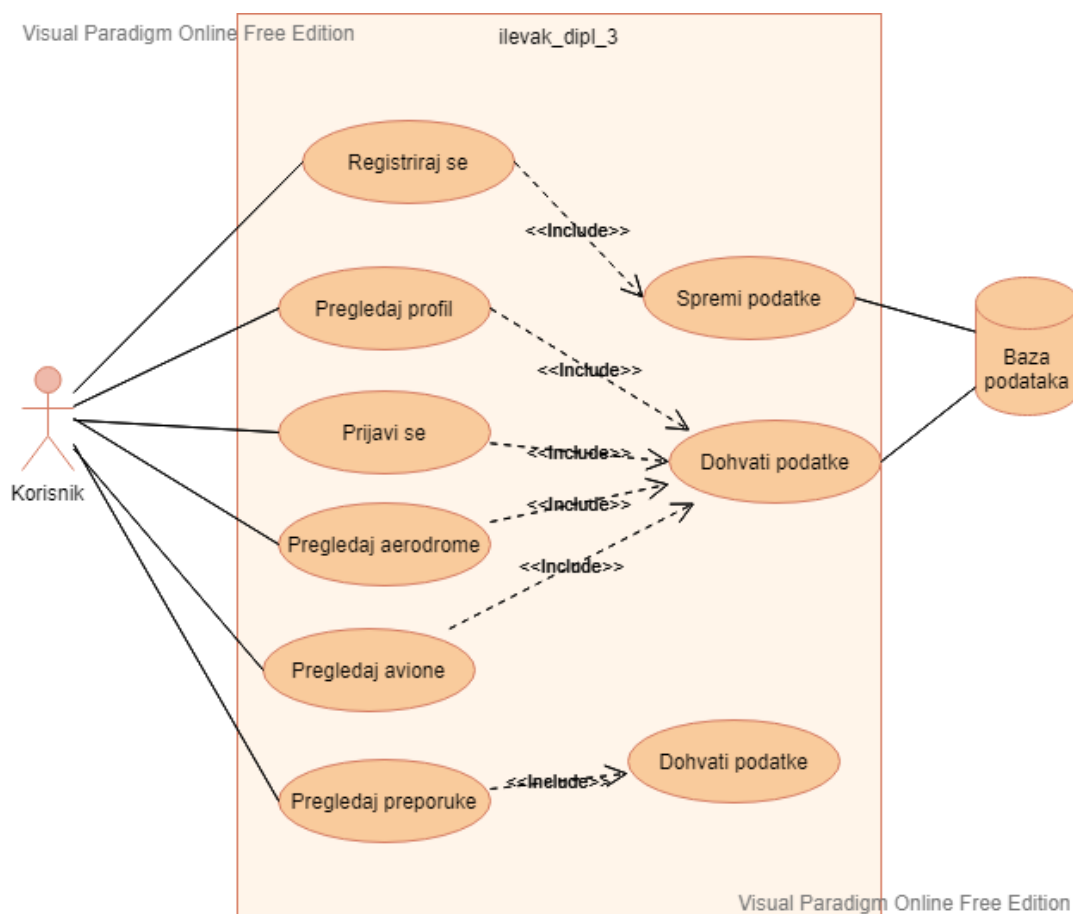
Visual Paradigm Online Free Edition

ilevak_dipl_3

Registriraj se

<<Include>>

Spremi podatke

Pregledaj profil

<<Include>>

Baza podataka

Korisnik

Prijavi se

<<Include>>

Dohvati podatke

<<Include>>

Pregledaj aerodrome

<<Include>>

Pregledaj avione

Dohvati podatke

Pregledaj preporuke

<<Include>>

Visual Paradigm Online Free Edition